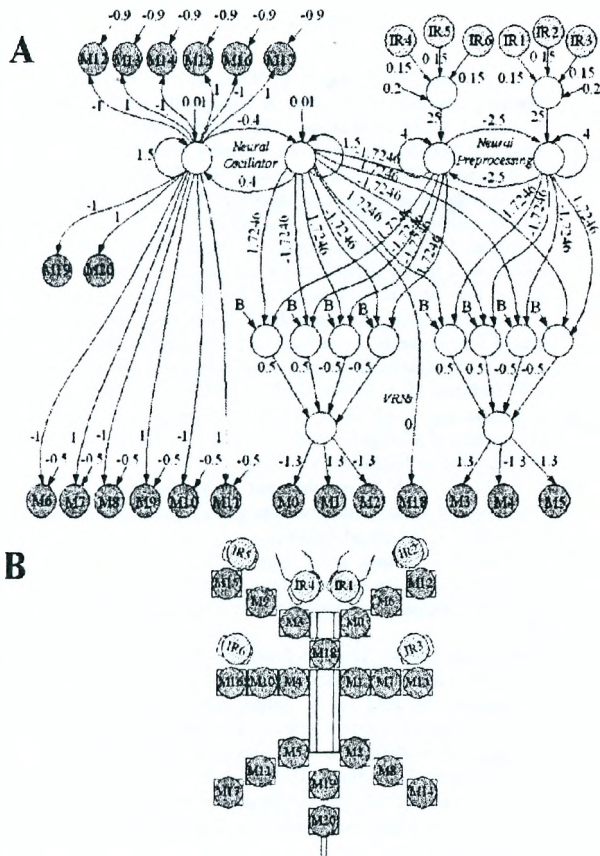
A

-0.9 -0.9 -0.9 -0.9 -0.9 -0.9

M12 M13 M14 M15 M16 M17

IR4 IR5 IR6 IR1 IR2 IR3

0.15 0.15 0.15 0.15 0.15 0.15

-0.2 -0.2

-1 1 -1 0.01 1 -1 1

-0.4 0.01

25 25

-2.5

1.5 Neural Oscillator 1.5

0.4

4 Neural Preprocessing 4

-2.5

1.7246

-1 1

M19 M20

B B B B B B B B

0.5 0.5 -0.5 -0.5 0.5 0.5 -0.5 -0.5

VRN

0

-1 1 -1 1 -1 1

-0.5 -0.5 -0.5 -0.5 -0.5 -0.5

-1.3 1.3 -1.3 1.3 -1.3 1.3

M6 M7 M8 M9 M10 M11 M0 M1 M2 M18 M3 M4 M5

B

IR5 IR2

M15 IR4 IR1 M12

M9 M6

M2 M1

IR6 M18 IR3

M16 M10 M4 M1 M7 M13

M5 M5

M11 M8

M17 M19 M14

M20